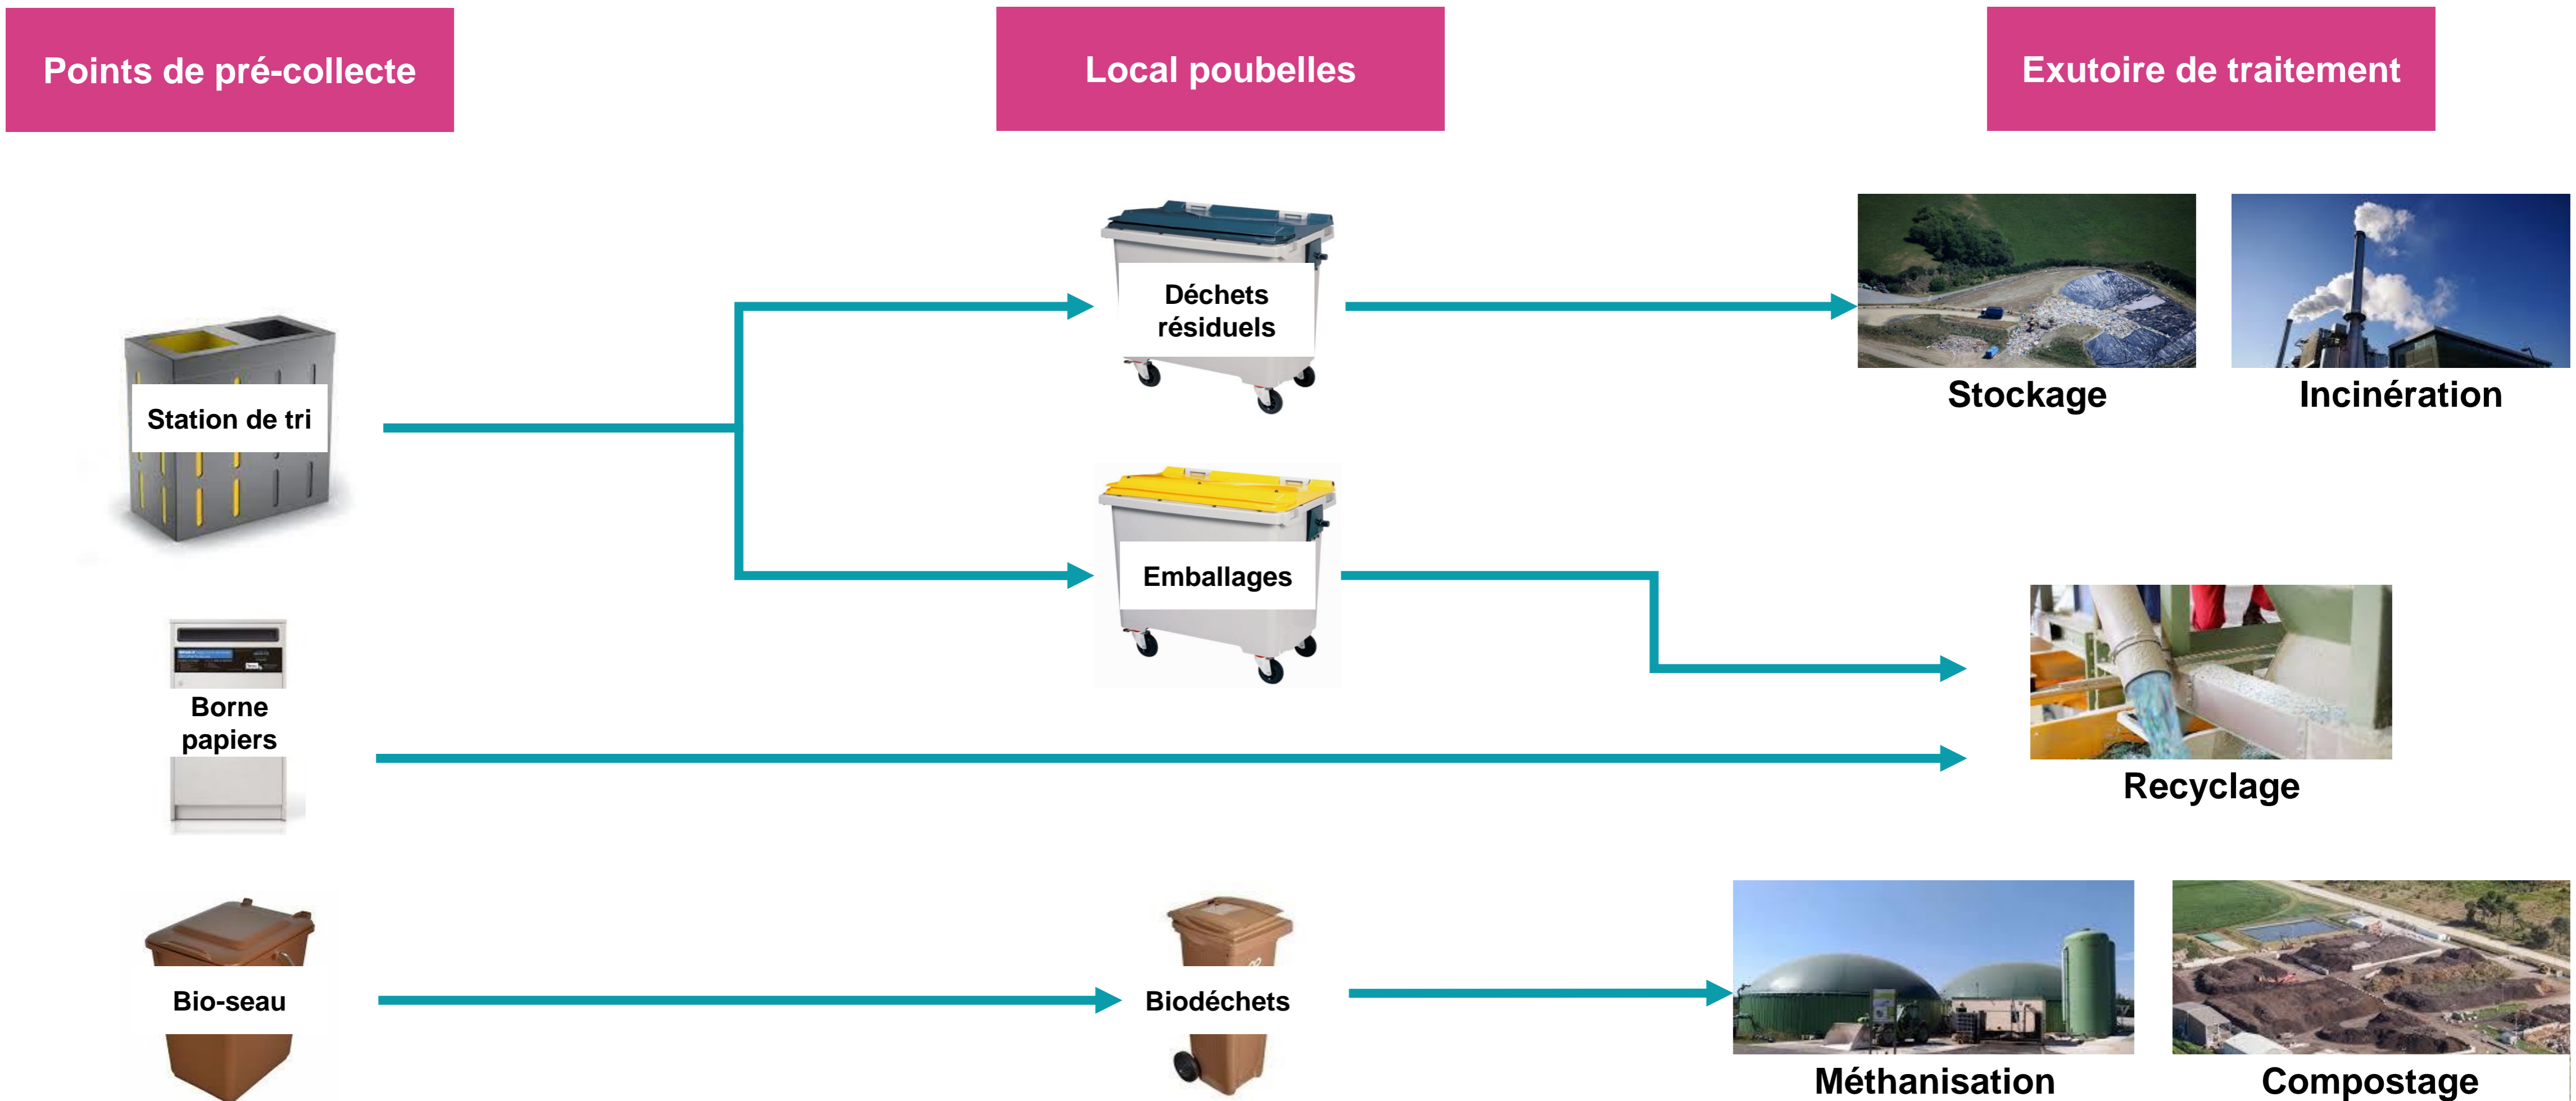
Points de pré-collecte

Local poubelles

Exutoire de traitement

Déchets résiduels

Stockage

Incinération

Station de tri

Emballages

Borne papiers

Recyclage

Bio-seau

Biodéchets

Méthanisation

Compostage